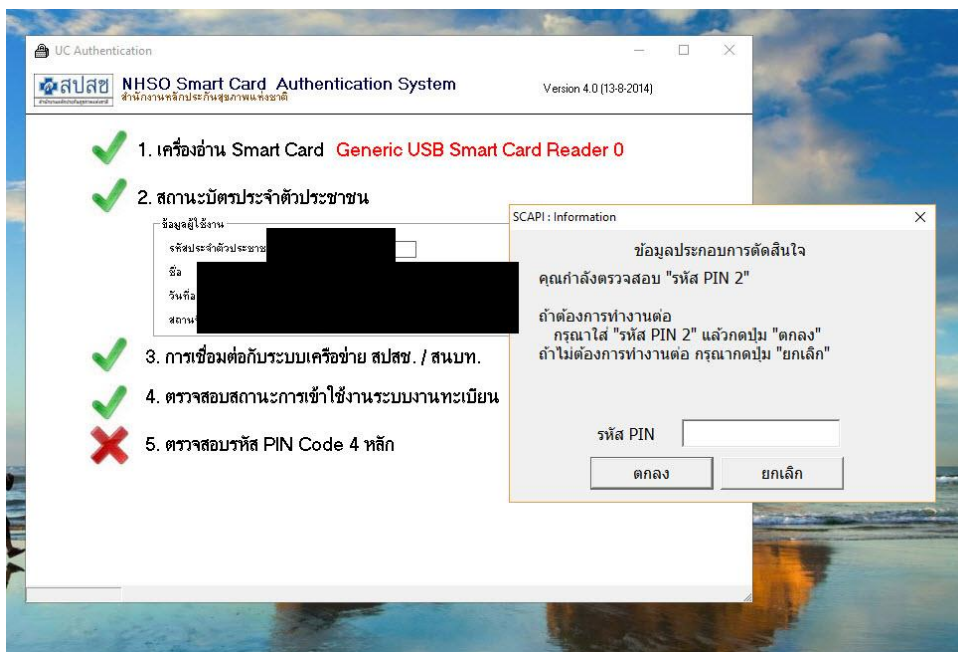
UC Authentication

สปสช NHSO Smart Card Authentication System
สำนักงานหลักประกันสุขภาพแห่งชาติ

Version 4.0 (13-8-2014)

1. เครื่องอ่าน Smart Card Generic USB Smart Card Reader 0

2. สถานะบัตรประจำตัวประชาชน

ข้อมูลผู้ใช้งาน
รหัสประจำตัวประชาช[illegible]
ชื่อ
วันที่อ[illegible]
สถานะ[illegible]

3. การเชื่อมต่อกับระบบเครือข่าย สปสช. / สนบท.

4. ตรวจสอบสถานะการเข้าใช้งานระบบงานทะเบียน

5. ตรวจสอบรหัส PIN Code 4 หลัก

SCAPI : Information

ข้อมูลประกอบการตัดสินใจ

คุณกำลังตรวจสอบ "รหัส PIN 2"

ถ้าต้องการทำงานต่อ
กรุณาใส่ "รหัส PIN 2" แล้วกดปุ่ม "ตกลง"
ถ้าไม่ต้องการทำงานต่อ กรุณากดปุ่ม "ยกเลิก"

รหัส PIN

ตกลง
ยกเลิก